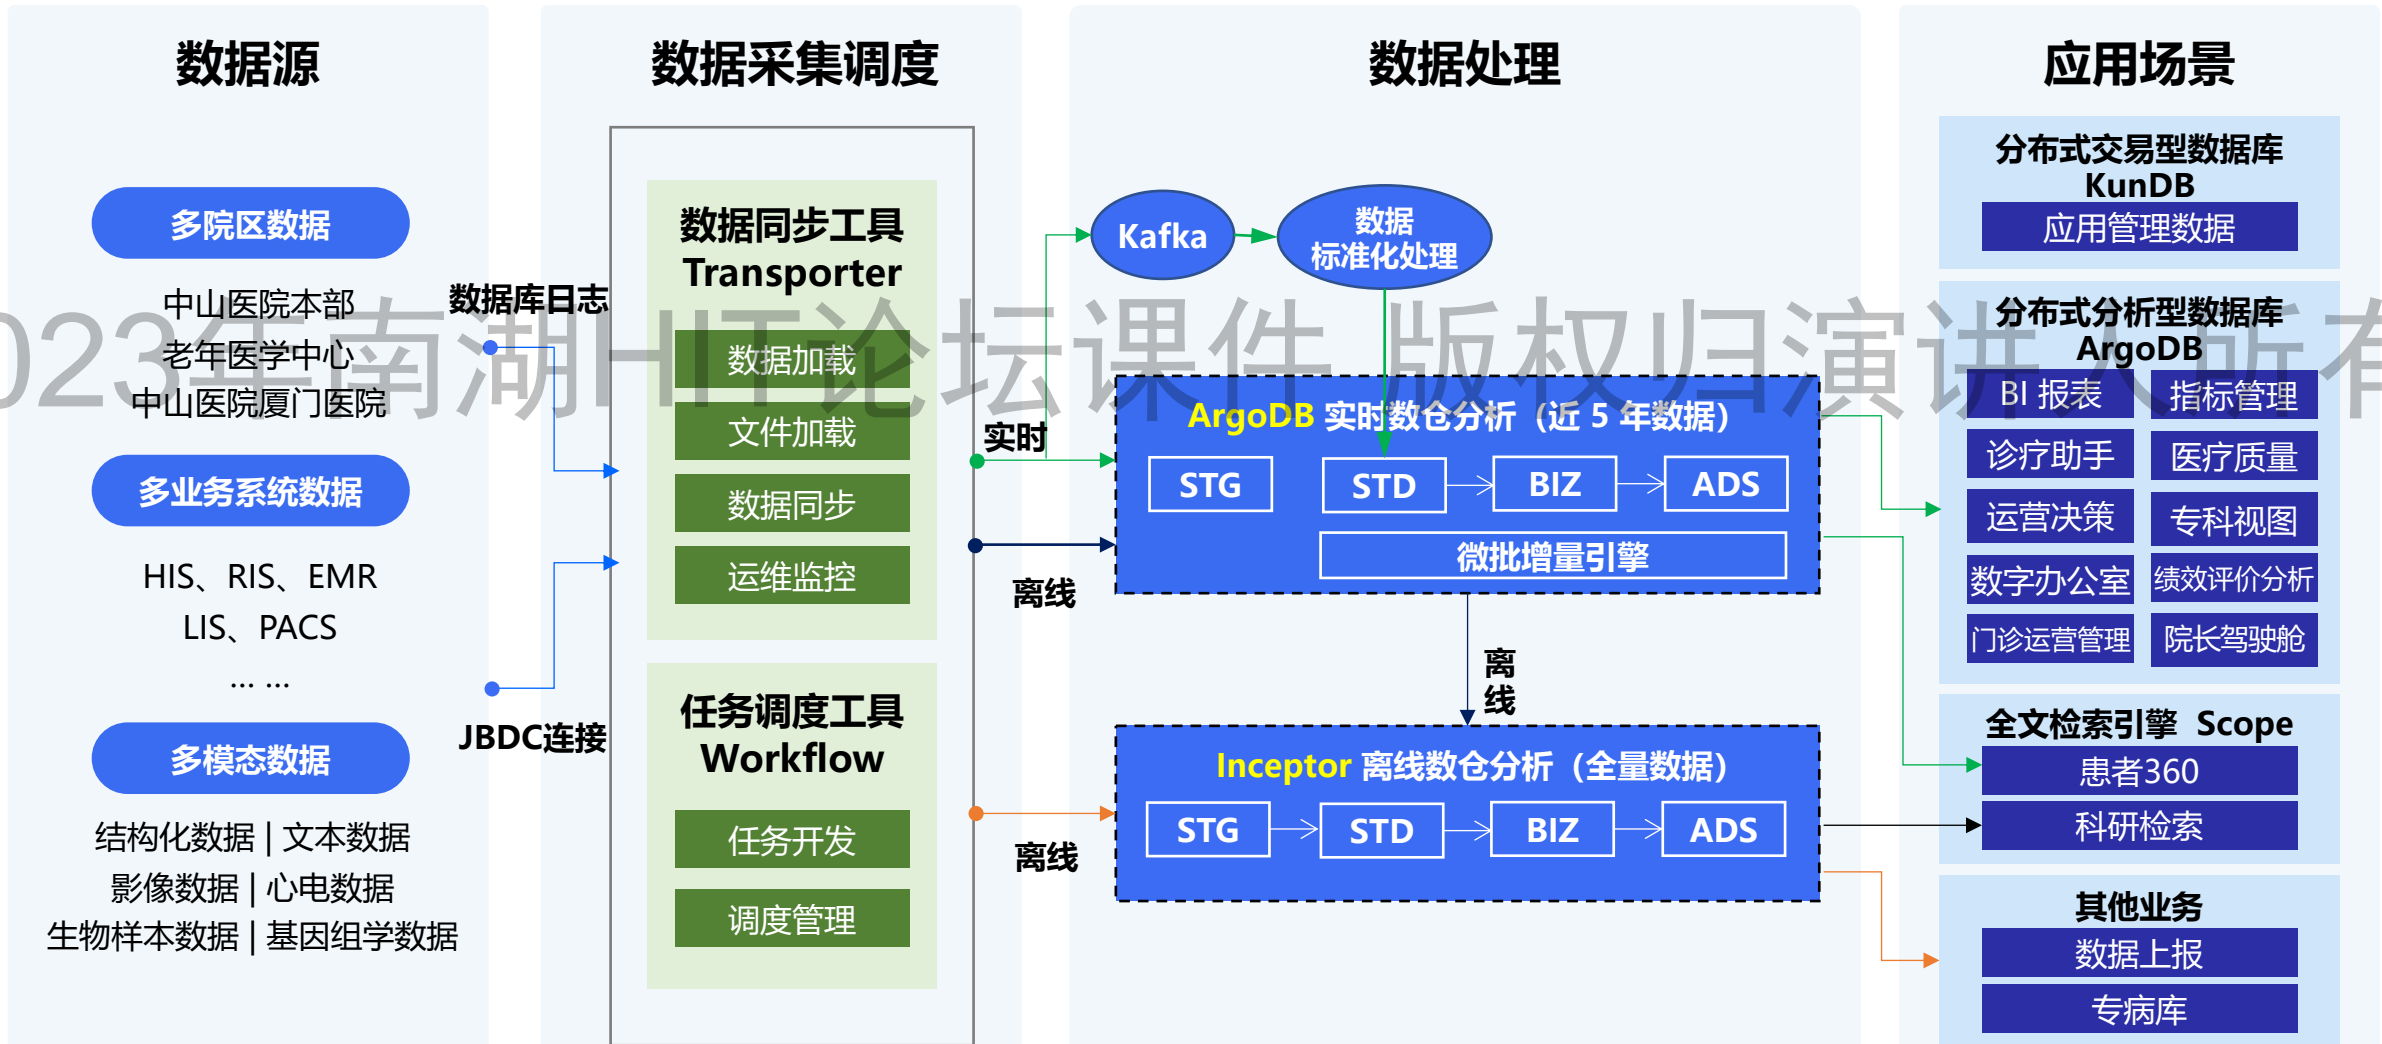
数据源

多院区数据

中山医院本部
老年医学中心
中山医院厦门医院

多业务系统数据

HIS、RIS、EMR
LIS、PACS
… …

多模态数据

结构化数据 | 文本数据
影像数据 | 心电数据
生物样本数据 | 基因组学数据

数据库日志

JBDC连接

数据采集调度

数据同步工具
Transporter

数据加载
文件加载
数据同步
运维监控

任务调度工具
Workflow

任务开发
调度管理

实时

离线

离线

数据处理

Kafka

数据
标准化处理

ArgoDB 实时数仓分析（近 5 年数据）

STG
STD
BIZ
ADS

微批增量引擎

离线

Inceptor 离线数仓分析（全量数据）

STG
STD
BIZ
ADS

应用场景

分布式交易型数据库
KunDB
应用管理数据

分布式分析型数据库
ArgoDB
BI 报表
指标管理
诊疗助手
医疗质量
运营决策
专科视图
数字办公室
绩效评价分析
门诊运营管理
院长驾驶舱

全文检索引擎 Scope
患者360
科研检索

其他业务
数据上报
专病库

023年南湖HIT论坛课件 版权归演讲人所有